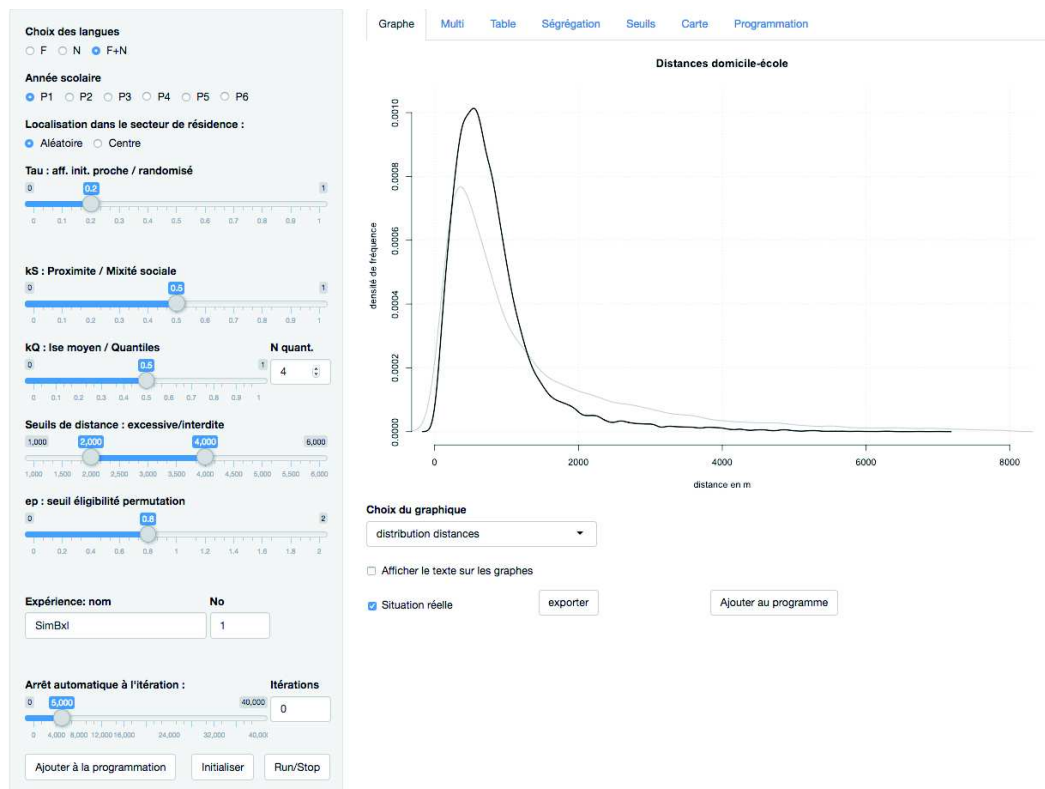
Choix des langues
F N F+N

Année scolaire
P1 P2 P3 P4 P5 P6

Localisation dans le secteur de résidence :
Aléatoire Centre

Tau : aff. init. proche / randomisé
0 0.2 1
0 0.1 0.2 0.3 0.4 0.5 0.6 0.7 0.8 0.9 1

kS : Proximite / Mixité sociale
0 0.5 1
0 0.1 0.2 0.3 0.4 0.5 0.6 0.7 0.8 0.9 1

kQ : Ise moyen / Quantiles
0 0.5 1
0 0.1 0.2 0.3 0.4 0.5 0.6 0.7 0.8 0.9 1

N quant.
4

Seuils de distance : excessive/interdite
1,000 2,000 4,000 6,000
1,000 1,500 2,000 2,500 3,000 3,500 4,000 4,500 5,000 5,500 6,000

ep : seuil éligibilité permutation
0 0.8 2
0 0.2 0.4 0.6 0.8 1 1.2 1.4 1.6 1.8 2

Expérience: nom
SimBxl

No
1

Arrêt automatique à l'itération :
0 5,000 40,000
0 4,000 8,000 12,000 16,000 24,000 32,000 40,000

Itérations
0

Ajouter à la programmation Initialiser Run/Stop

Graphe Multi Table Ségrégation Seuils Carte Programmation

Distances domicile-école

densité de fréquence
0.0000 0.0002 0.0004 0.0006 0.0008 0.0010
0 2000 4000 6000 8000
distance en m

Choix du graphique
distribution distances

Afficher le texte sur les graphes

Situation réelle exporter Ajouter au programme